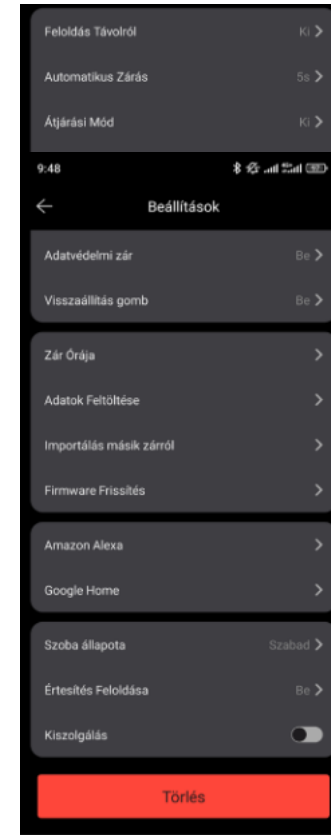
Feloldás Távolról Ki >

Automatikus Zárás 5s >

Átjárási Mód Ki >

9:48

Beállítások

Adatvédelmi zár Be >

Visszaállítás gomb Be >

Zár Órája >

Adatok Feltöltése >

Importálás másik zárról >

Firmware Frissítés >

Amazon Alexa >

Google Home >

Szoba állapota Szabad >

Értesítés Feloldása Be >

Kiszolgálás

Törlés